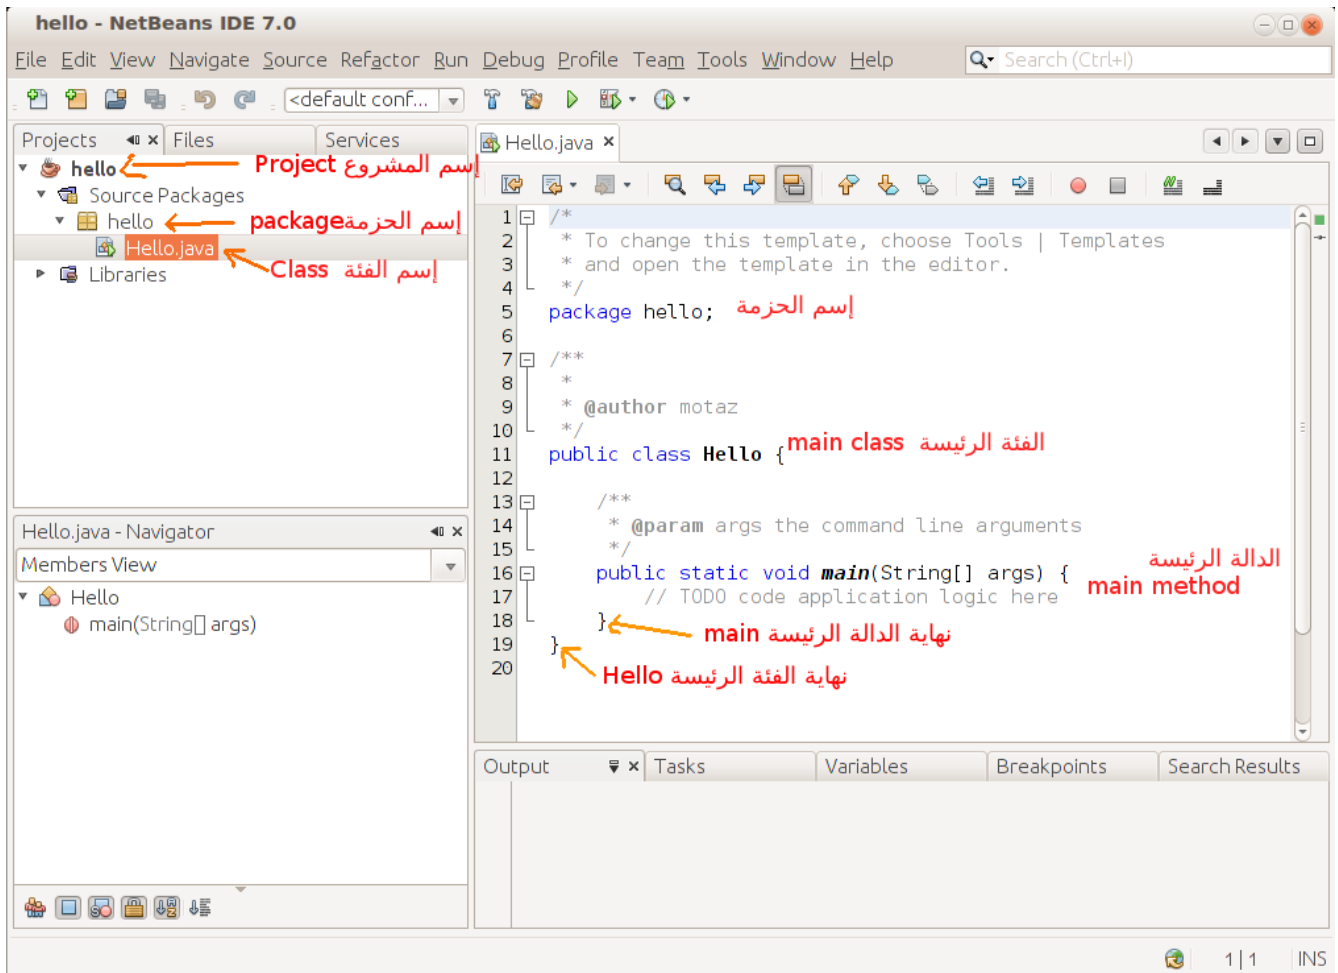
hello - NetBeans IDE 7.0

File Edit View Navigate Source Refactor Run Debug Profile Team Tools Window Help

Search (Ctrl+I)

<default conf...

Projects Files Services

hello Project إسم المشروع
Source Packages
hello package إسم الحزمة
Hello.java Class إسم الفئة
Libraries

Hello.java - Navigator
Members View
Hello
main(String[] args)

Hello.java

1 /*
2 * To change this template, choose Tools | Templates
3 * and open the template in the editor.
4 */
5 package hello; إسم الحزمة
6
7 /**
8 *
9 * @author motaz
10 */
11 public class Hello { main class الفئة الرئيسة
12
13 /**
14 * @param args the command line arguments
15 */
16 public static void main(String[] args) { الدالة الرئيسة main method
17 // TODO code application logic here
18 } main نهاية الدالة الرئيسة
19 } Hello نهاية الفئة الرئيسة
20

Output Tasks Variables Breakpoints Search Results

1 | 1 INS